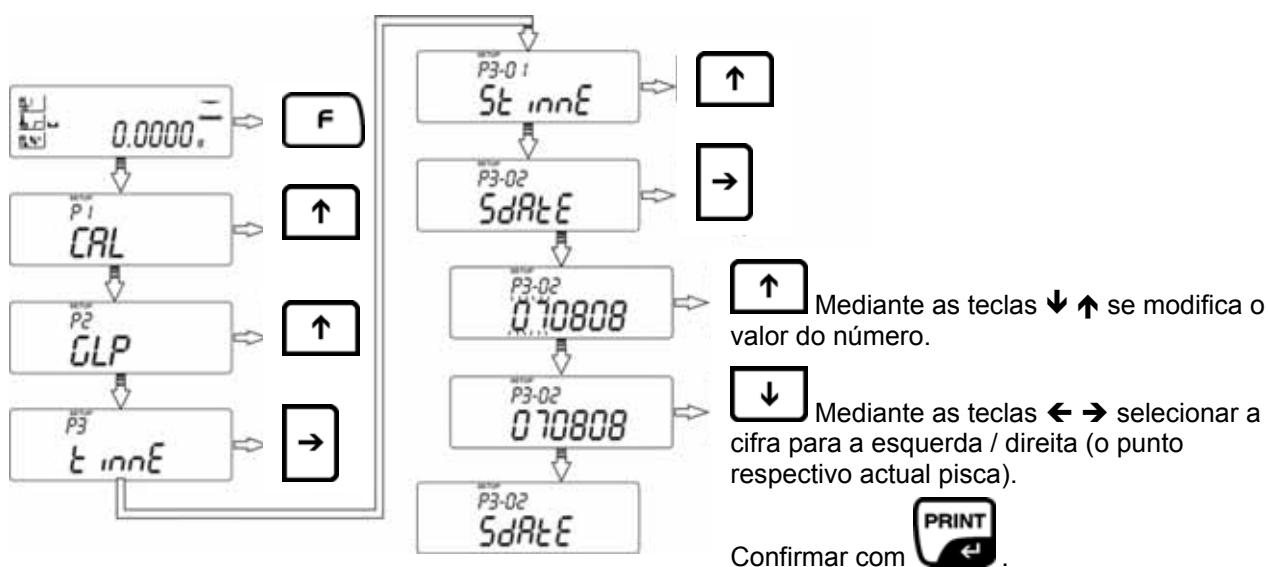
0.0000

F

P1
CAL

↑

P2
GLP

↑

P3
t innE

→

P3-01
St innE

↑

P3-02
SdAtE

→

P3-02
070808

↑ Mediante as teclas ↓ ↑ se modifica o valor do número.

P3-02
070808

↓ Mediante as teclas ← → selecionar a cifra para a esquerda / direita (o punto respectivo actual pisca).

P3-02
SdAtE

Confirmar com PRINT.